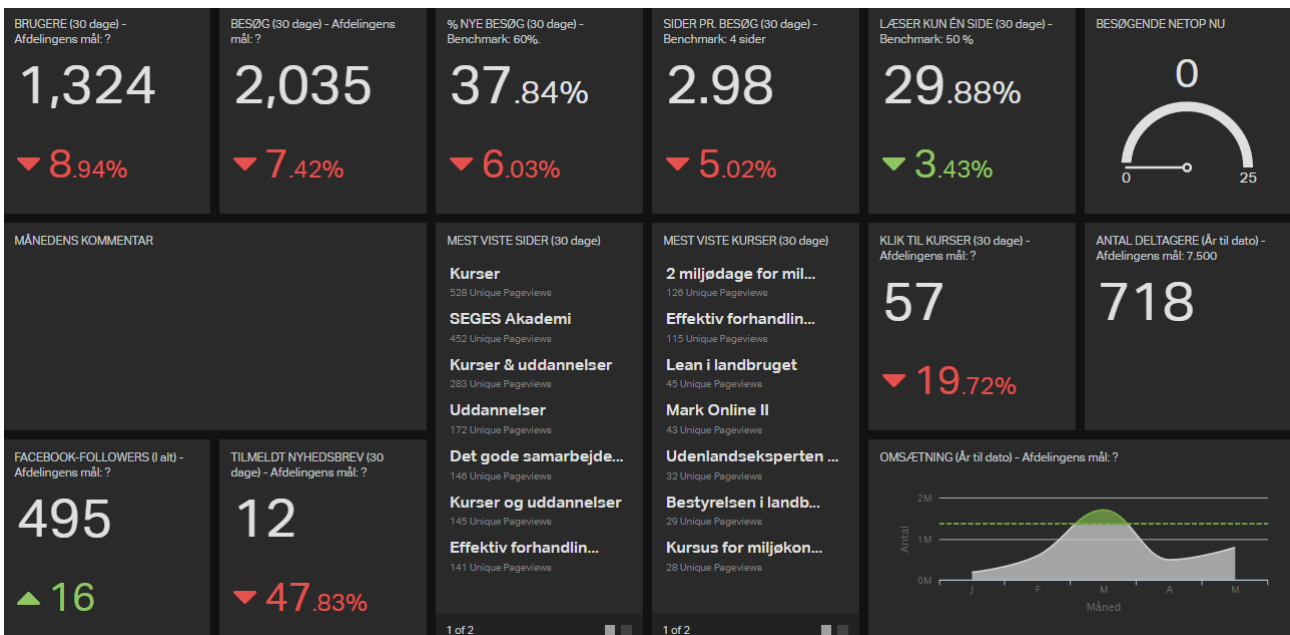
BRUGERE (30 dage) - Afdelingens mål: ?

1,324

8.94%

BESØG (30 dage) - Afdelingens mål: ?

2,035

7.42%

% NYE BESØG (30 dage) - Benchmark: 60%.

37.84%

6.03%

SIDER PR. BESØG (30 dage) - Benchmark: 4 sider

2.98

5.02%

LÆSER KUN ÉN SIDE (30 dage) - Benchmark: 50 %

29.88%

3.43%

BESØGENDE NETOP NU

0

0

25

MÅNEDENS KOMMENTAR

MEST VISTE SIDER (30 dage)

Kurser
528 Unique Pageviews

SEGES Akademi
452 Unique Pageviews

Kurser & uddannelser
283 Unique Pageviews

Uddannelser
172 Unique Pageviews

Det gode samarbejde...
146 Unique Pageviews

Kurser og uddannelser
145 Unique Pageviews

Effektiv forhandlin...
141 Unique Pageviews

1 of 2

MEST VISTE KURSER (30 dage)

2 miljødage for mil...
126 Unique Pageviews

Effektiv forhandlin...
115 Unique Pageviews

Lean i landbruget
45 Unique Pageviews

Mark Online II
43 Unique Pageviews

Udenlandseksperten ...
32 Unique Pageviews

Bestyrelsen i landb...
29 Unique Pageviews

Kursus for miljøkon...
28 Unique Pageviews

1 of 2

KLIK TIL KURSER (30 dage) - Afdelingens mål: ?

57

19.72%

ANTAL DELTAGERE (År til dato) - Afdelingens mål: 7.500

718

FACEBOOK-FOLLOWERS (I alt) - Afdelingens mål: ?

495

16

TILMELDT NYHEDSBREV (30 dage) - Afdelingens mål: ?

12

47.83%

OMSÆTNING (År til dato) - Afdelingens mål: ?

2M
1M
0M
Antal
J F M A M
Måned